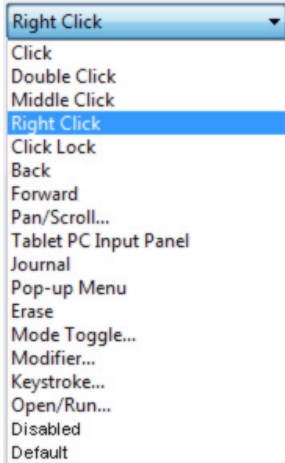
Right Click

Click
Double Click
Middle Click
Right Click
Click Lock
Back
Forward
Pan/Scroll...
Tablet PC Input Panel
Journal
Pop-up Menu
Erase
Mode Toggle...
Modifier...
Keystroke...
Open/Run...
Disabled
Default